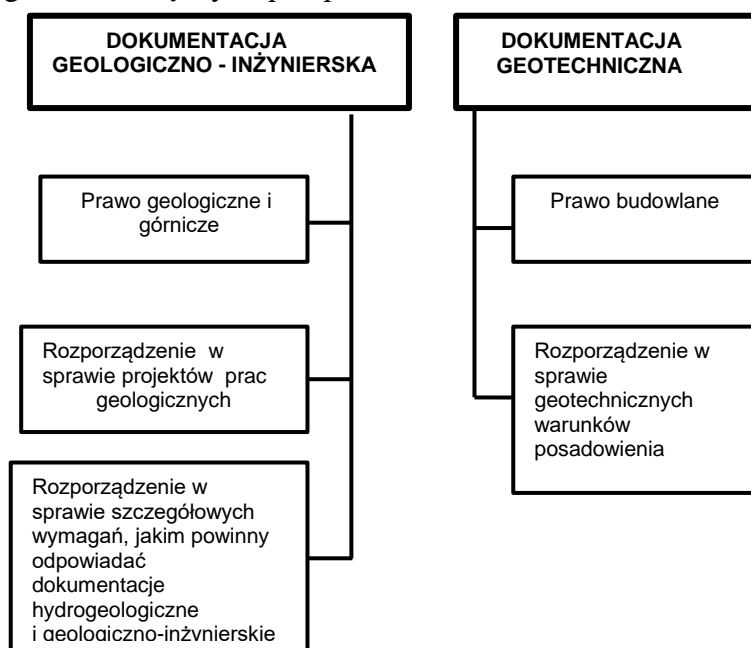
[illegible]

DOKUMENTACJA GEOLOGICZNO - INŻYNIERSKA

Prawo geologiczne i górnicze

Rozporządzenie w sprawie projektów prac geologicznych

Rozporządzenie w sprawie szczegółowych wymagań, jakim powinny odpowiadać dokumentacje hydrogeologiczne i geologiczno-inżynierskie

DOKUMENTACJA GEOTECHNICZNA

Prawo budowlane

Rozporządzenie w sprawie geotechnicznych warunków posadowienia